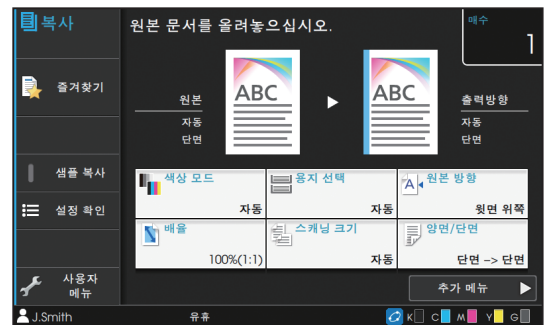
복사

원본 문서를 올려놓으십시오.

매수
1

즐겨찾기

원본
자동
단면

ABC

ABC

출력방향
자동
단면

샘플 복사

설정 확인

사용자 메뉴

색상 모드
자동

용지 선택
자동

원본 방향
윗면 위쪽

배율
100%(1:1)

스캐닝 크기
자동

양면/단면
단면 -> 단면

추가 메뉴

J.Smith

유휴

K C M Y G